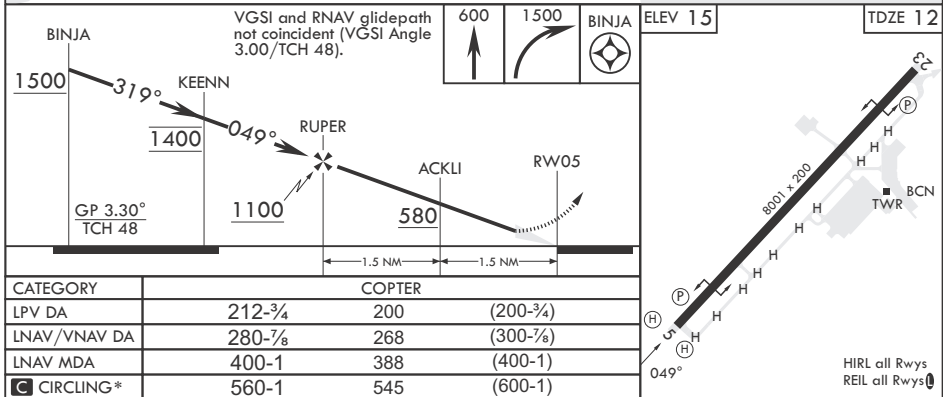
VGSI and RNAV glidepath not coincident (VGSI Angle 3.00/TCH 48).

600

1500

BINJA

ELEV 15

TDZE 12

BINJA

1500

319°

KEENN

1400

049°

RUPER

1100

ACKLI

580

RW05

GP 3.30°
TCH 48

1.5 NM

1.5 NM

| CATEGORY | COPTER | | |
|---|---|---|---|
| LPV DA | 212-¾ | 200 | (200-¾) |
| LNAV/VNAV DA | 280-⅞ | 268 | (300-⅞) |
| LNAV MDA | 400-1 | 388 | (400-1) |
| C CIRCLING* | 560-1 | 545 | (600-1) |

23

P

H

H

H

H

BCN

TWR

8001 x 200

H

H

H

H

H

H

P

H

H

H

5

H

049°

HIRL all Rwys
REIL all Rwys